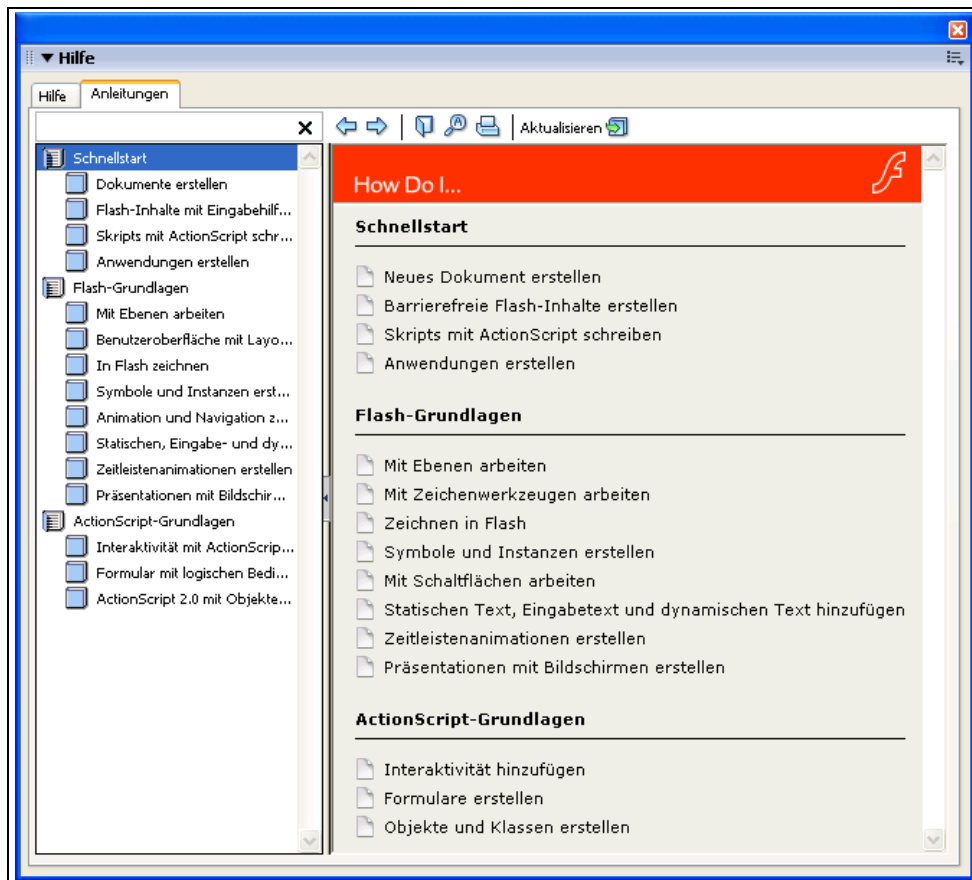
▼ Hilfe

Hilfe | Anleitungen

Aktualisieren

Schnellstart
Dokumente erstellen
Flash-Inhalte mit Eingabehilf...
Skripts mit ActionScript schr...
Anwendungen erstellen
Flash-Grundlagen
Mit Ebenen arbeiten
Benutzeroberfläche mit Layo...
In Flash zeichnen
Symbole und Instanzen erst...
Animation und Navigation z...
Statischen, Eingabe- und dy...
Zeitleistenanimationen erstellen
Präsentationen mit Bildschir...
ActionScript-Grundlagen
Interaktivität mit ActionScrip...
Formular mit logischen Bedi...
ActionScript 2.0 mit Objekte...

How Do I...

Schnellstart

Neues Dokument erstellen
Barrierefreie Flash-Inhalte erstellen
Skripts mit ActionScript schreiben
Anwendungen erstellen

Flash-Grundlagen

Mit Ebenen arbeiten
Mit Zeichenwerkzeugen arbeiten
Zeichnen in Flash
Symbole und Instanzen erstellen
Mit Schaltflächen arbeiten
Statischen Text, Eingabetext und dynamischen Text hinzufügen
Zeitleistenanimationen erstellen
Präsentationen mit Bildschirmen erstellen

ActionScript-Grundlagen

Interaktivität hinzufügen
Formulare erstellen
Objekte und Klassen erstellen